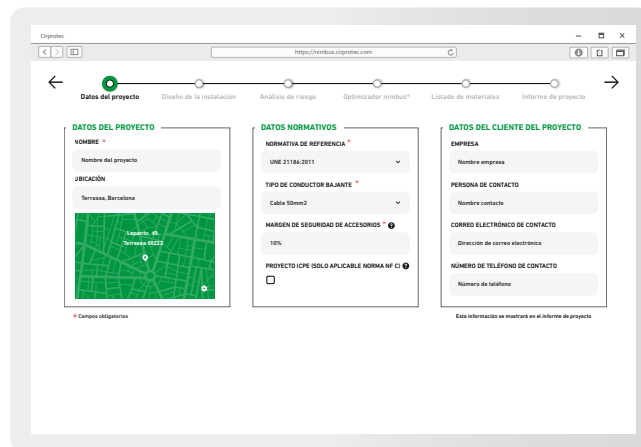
Cirprotec

https://nimbus.cirprotec.com

Datos del proyecto
Diseño de la instalación
Análisis de riesgo
Optimizador nimbus®
Listado de materiales
Informe de proyecto

DATOS DEL PROYECTO
NOMBRE *
Nombre del proyecto
UBICACIÓN
Terrassa, Barcelona
Lepanto, 49, Terrassa 08223

* Campos obligatorios

DATOS NORMATIVOS
NORMATIVA DE REFERENCIA *
UNE 21186:2011
TIPO DE CONDUCTOR BAJANTE *
Cable 50mm2
MARGEN DE SEGURIDAD DE ACCESORIOS *
10%
PROYECTO ICPE (SOLO APLICABLE NORMA NF C)

DATOS DEL CLIENTE DEL PROYECTO
EMPRESA
Nombre empresa
PERSONA DE CONTACTO
Nombre contacto
CORREO ELECTRÓNICO DE CONTACTO
Dirección de correo electrónico
NÚMERO DE TELÉFONO DE CONTACTO
Número de teléfono

Esta información se mostrará en el informe de proyecto